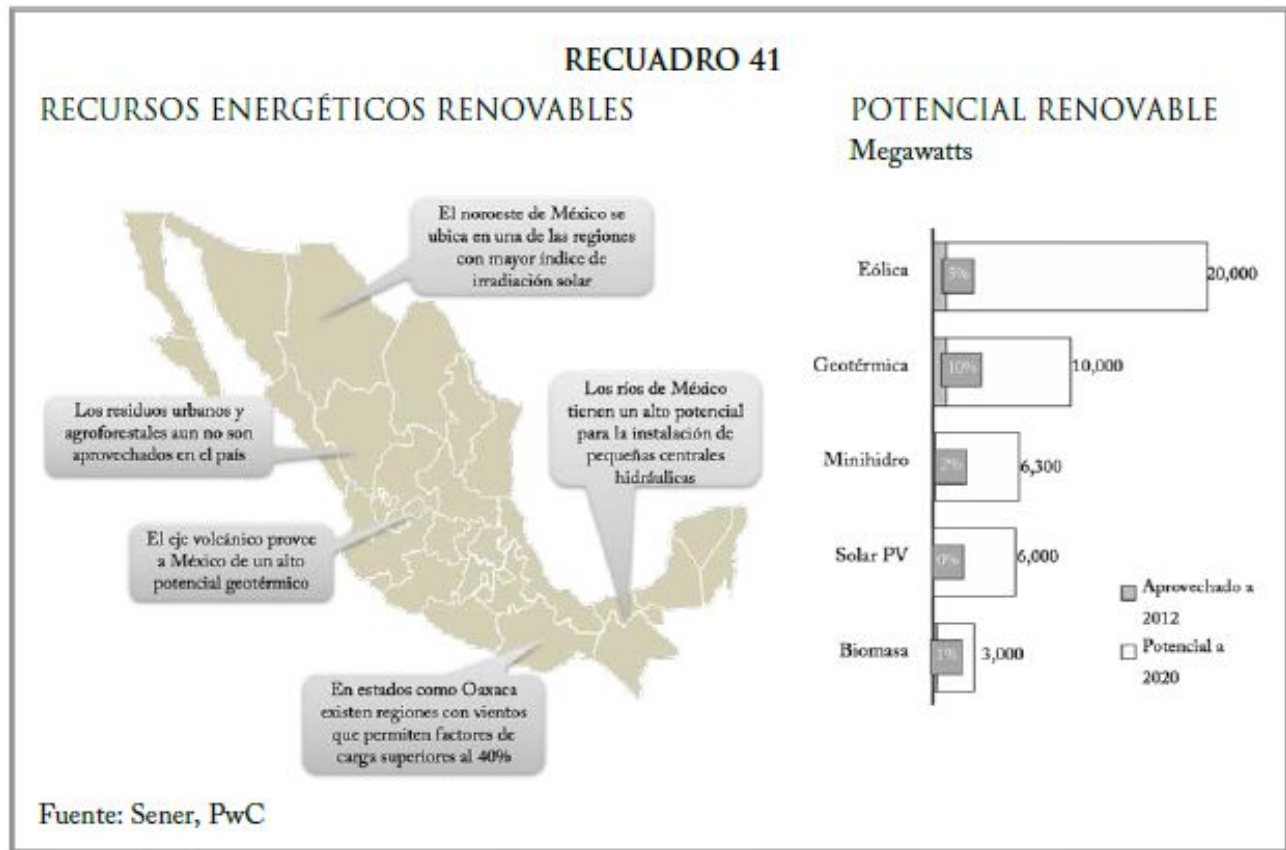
RECUADRO 41

RECURSOS ENERGÉTICOS RENOVABLES

El noroeste de México se ubica en una de las regiones con mayor índice de irradiación solar

Los residuos urbanos y agroforestales aun no son aprovechados en el país

Los ríos de México tienen un alto potencial para la instalación de pequeñas centrales hidráulicas

El eje volcánico provee a México de un alto potencial geotérmico

En estados como Oaxaca existen regiones con vientos que permiten factores de carga superiores al 40%

POTENCIAL RENOVABLE
Megawatts

Eólica 5% 20,000

Geotérmica 10% 10,000

Minihidro 2% 6,300

Solar PV 0% 6,000

Biomasa 1% 3,000

Aprovechado a 2012

Potencial a 2020

Fuente: Sener, PwC